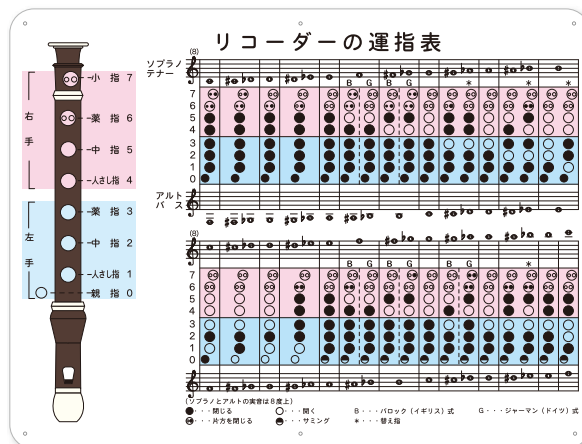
リコーダーの運指表

右手
小指 7
薬指 6
中指 5
人さし指 4

左手
薬指 3
中指 2
人さし指 1
親指 0

ソプラノ
テナー
(8)

B G B G B G B G
*
*
*

7
6
5
4
3
2
1
0

アルト
バス

B G B G B G
*

7
6
5
4
3
2
1
0

(ソプラノとアルトの実音は8度上)
●・・・閉じる　○・・・開く　B・・・バロック（イギリス）式　G・・・ジャーマン（ドイツ）式
・・・片方を閉じる　・・・サミング　＊・・・替え指